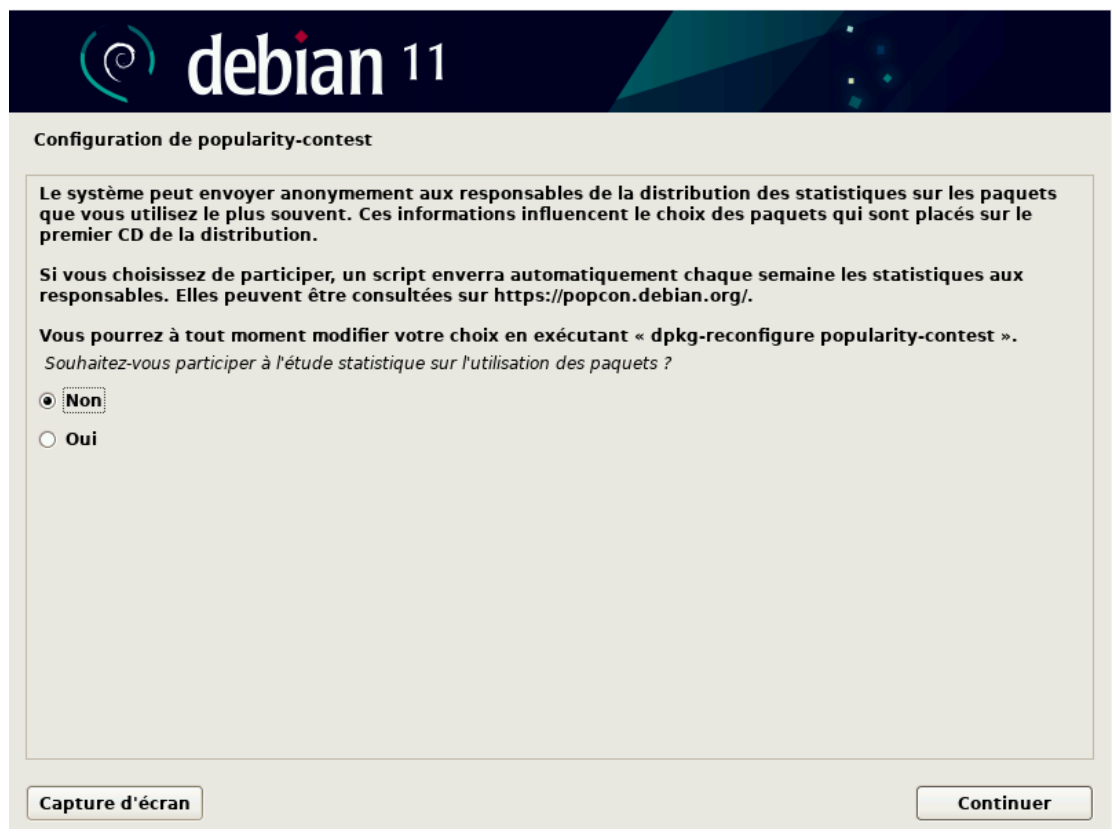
debian 11

Configuration de popularity-contest

Le système peut envoyer anonymement aux responsables de la distribution des statistiques sur les paquets que vous utilisez le plus souvent. Ces informations influencent le choix des paquets qui sont placés sur le premier CD de la distribution.

Si vous choisissez de participer, un script enverra automatiquement chaque semaine les statistiques aux responsables. Elles peuvent être consultées sur https://popcon.debian.org/.

Vous pourrez à tout moment modifier votre choix en exécutant « dpkg-reconfigure popularity-contest ».

Souhaitez-vous participer à l'étude statistique sur l'utilisation des paquets ?

Non

Oui

Capture d'écran

Continuer